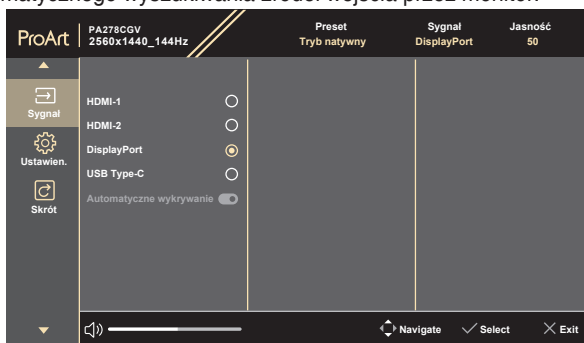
matycznego wyszukiwania źródeł wejścia przez monitor.

ProArt | PA278CGV 2560x1440_144Hz

Preset
Tryb natywny

Sygnał
DisplayPort

Jasność
50

Sygnał

Ustawien.

Skrót

HDMI-1

HDMI-2

DisplayPort

USB Type-C

Automatyczne wykrywanie

Navigate

Select

Exit